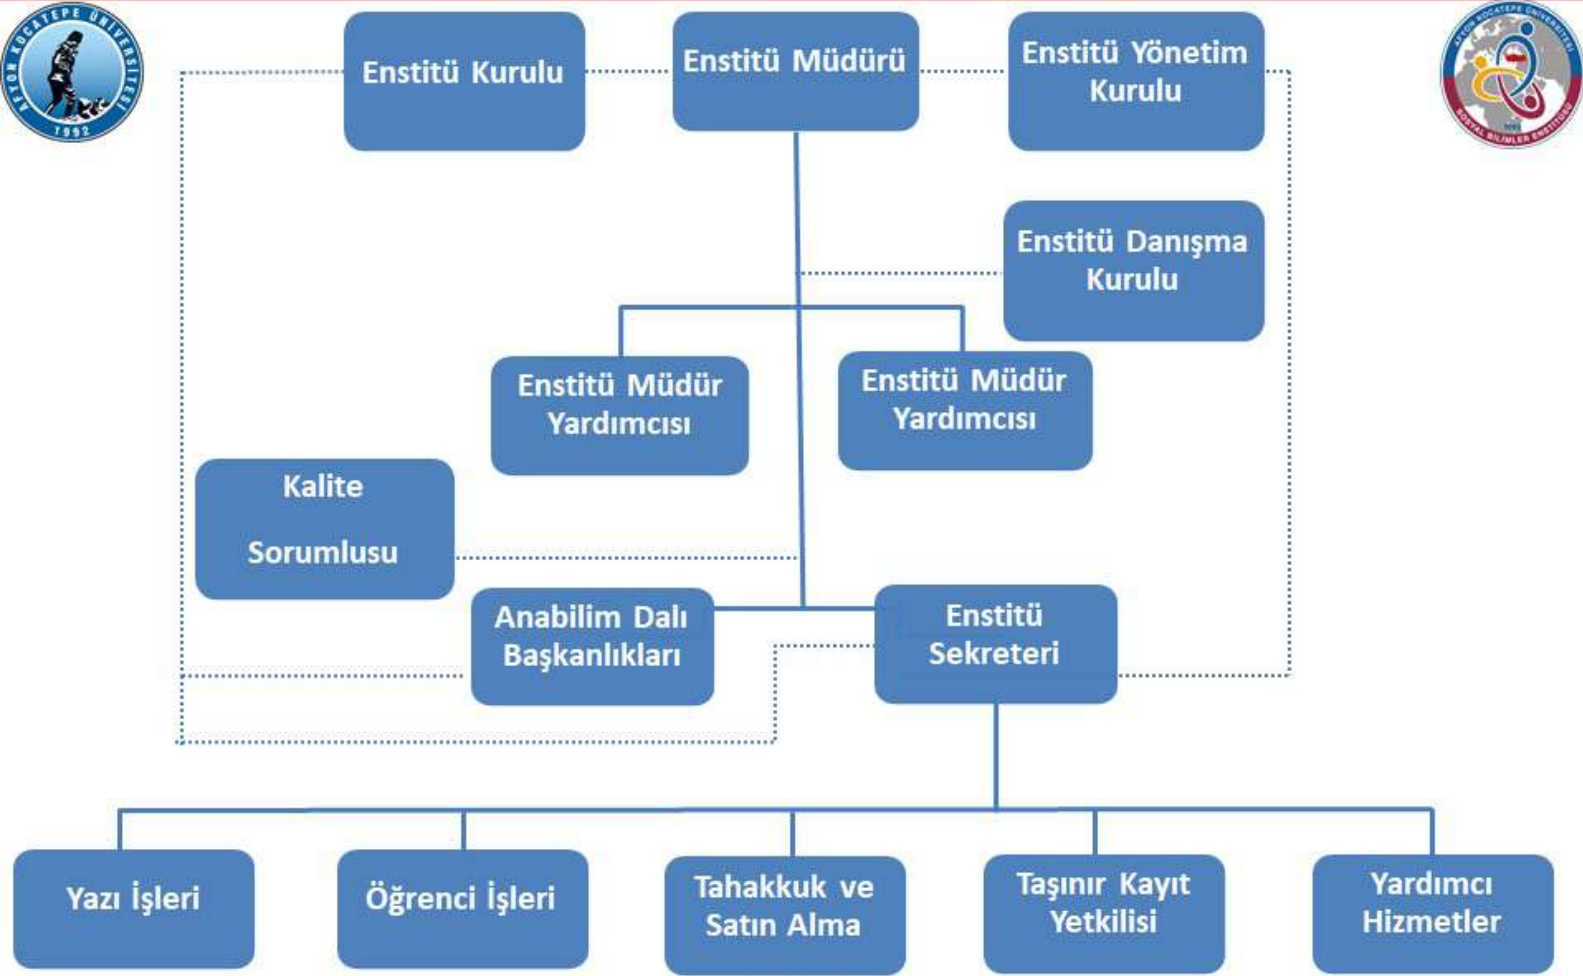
AFYON KOCATEPE ÜNİVERSİTESİ
1992

Enstitü Kurulu

Enstitü Müdürü

Enstitü Yönetim Kurulu

AFYON KOCATEPE ÜNİVERSİTESİ
SOSYAL BİLİMLER ENSTİTÜSÜ

Enstitü Danışma Kurulu

Enstitü Müdür Yardımcısı

Enstitü Müdür Yardımcısı

Kalite

Sorumlusu

Anabilim Dalı Başkanlıkları

Enstitü Sekreteri

Yazı İşleri

Öğrenci İşleri

Tahakkuk ve Satın Alma

Taşınır Kayıt Yetkilisi

Yardımcı Hizmetler